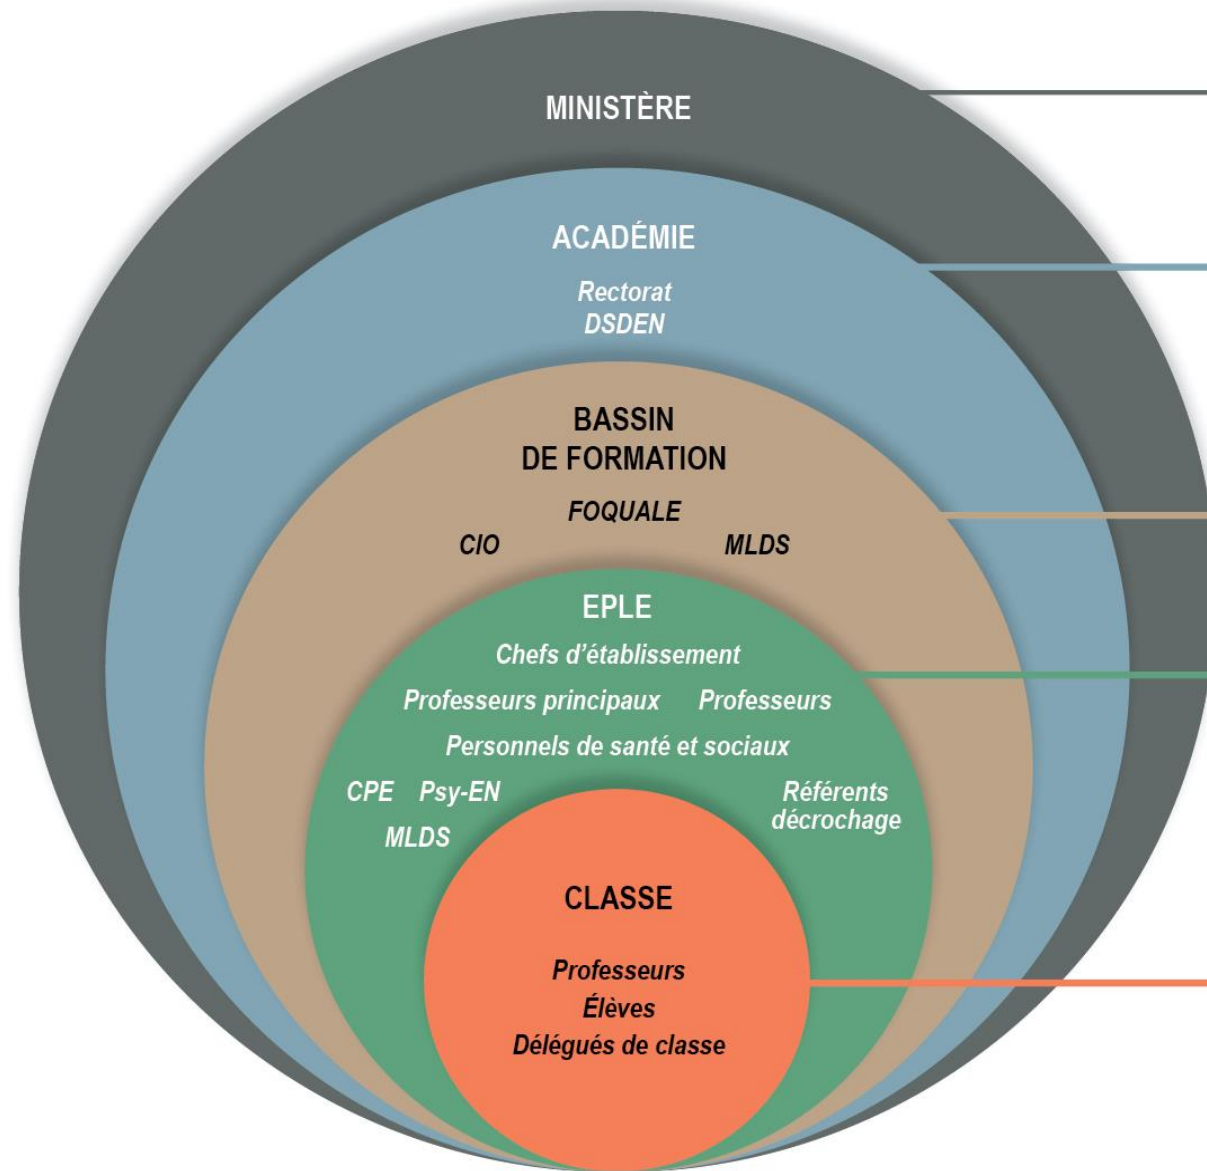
MINISTÈRE

ACADÉMIE

Rectorat
DSDEN

BASSIN
DE FORMATION

FOQUALE

CIO MLDS

EPLE

Chefs d'établissement

Professeurs principaux Professeurs

Personnels de santé et sociaux

CPE Psy-EN

MLDS

Référents décrochage

CLASSE

Professeurs
Élèves
Délégués de classe